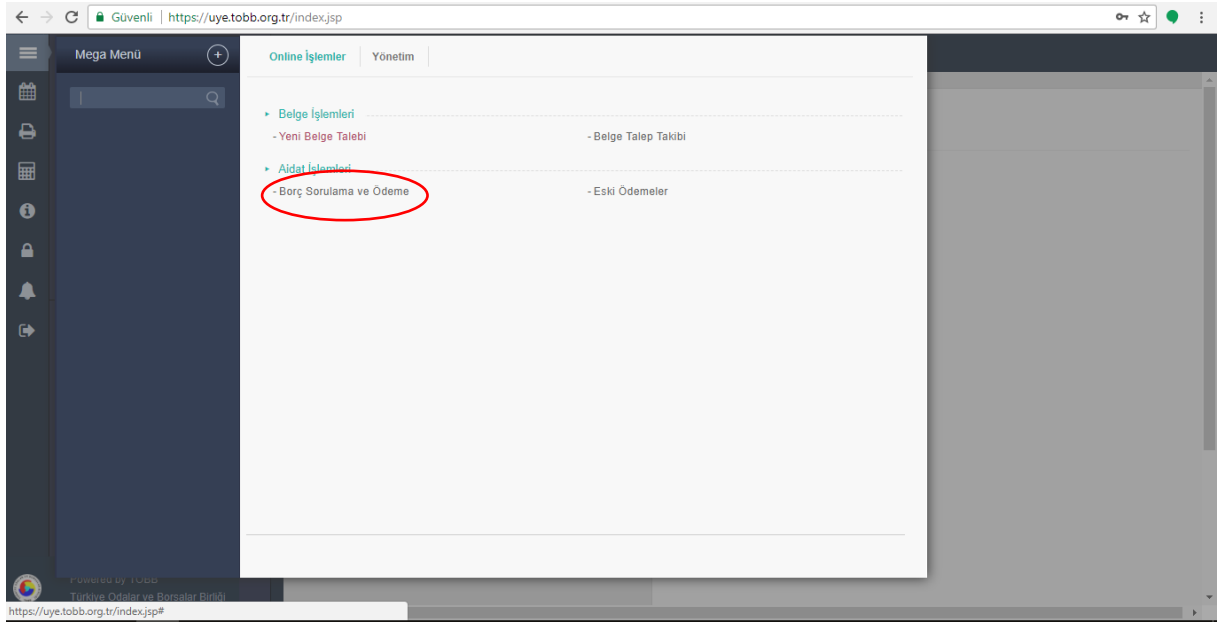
Güvenli | https://uye.tobb.org.tr/index.jsp

Mega Menü

Online İşlemler | Yönetim

Belge İşlemleri
- Yeni Belge Talebi
- Belge Talep Takibi

Aidat İşlemleri
- Borç Sorulama ve Ödeme
- Eski Ödemeler

Powered by TOBB
Türkiye Odalar ve Borsalar Birliği

https://uye.tobb.org.tr/index.jsp#